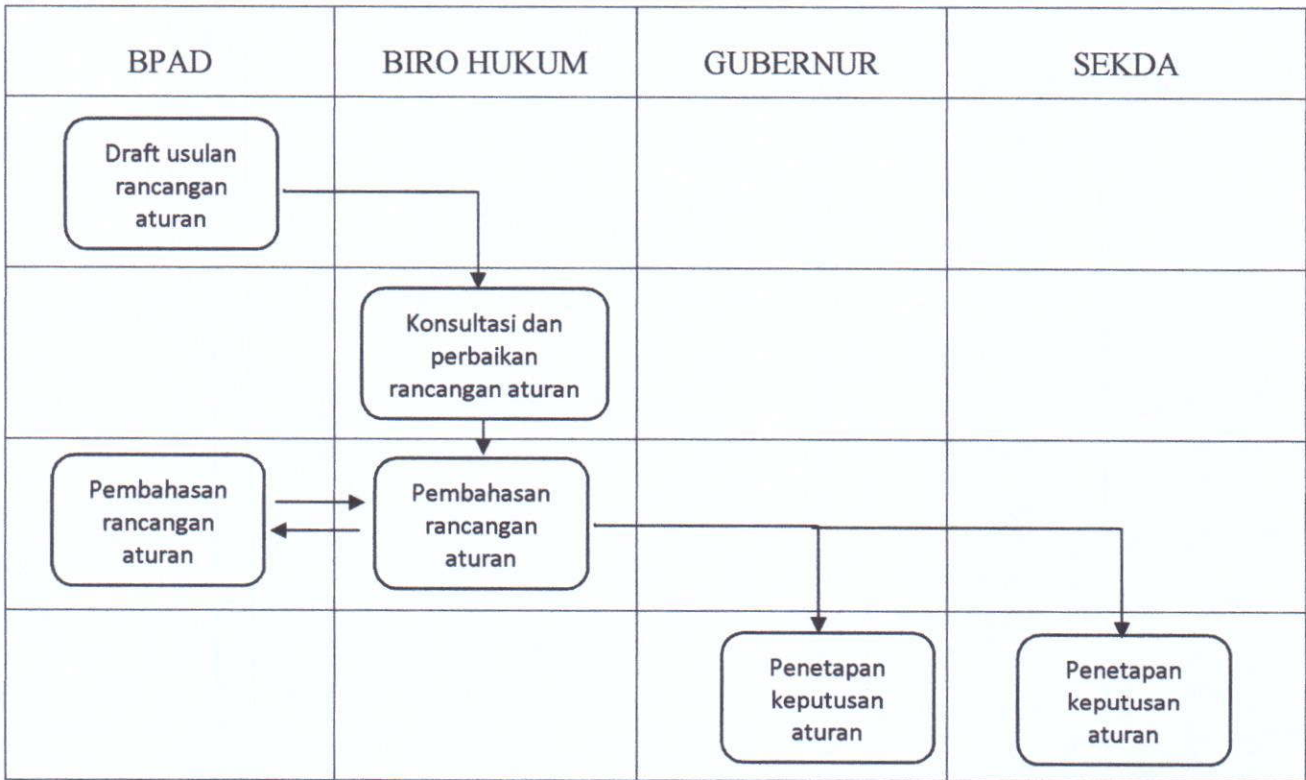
| BPAD | BIRO HUKUM | GUBERNUR | SEKDA |
|---|---|---|---|
| Draft usulan rancangan aturan | | | |
| | Konsultasi dan perbaikan rancangan aturan | | |
| Pembahasan rancangan aturan | Pembahasan rancangan aturan | | |
| | | Penetapan keputusan aturan | Penetapan keputusan aturan |